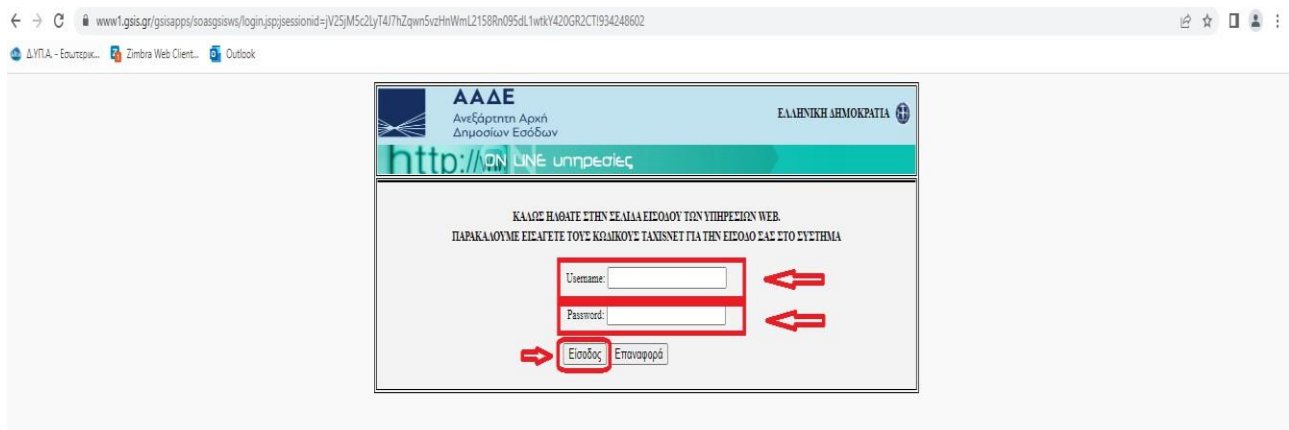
www1.gsis.gr/gsisapps/soasgsisws/login.jsp;jsessionid=jV25jM5c2LyT4J7hZqwn5vzHnWmL2158Rn095dL1wtkY420GR2CTI934248602

Δ.ΥΠ.Α. - Εσωτερικ... Zimbra Web Client... Outlook

ΑΑΔΕ
Ανεξάρτητη Αρχή Δημοσίων Εσόδων

ΕΛΛΗΝΙΚΗ ΔΗΜΟΚΡΑΤΙΑ

http:// ON LINE υπηρεσίες

ΚΑΛΩΣ ΗΛΘΑΤΕ ΣΤΗΝ ΣΕΛΙΔΑ ΕΙΣΟΔΟΥ ΤΩΝ ΥΠΗΡΕΣΙΩΝ WEB.
ΠΑΡΑΚΑΛΟΥΜΕ ΕΙΣΑΓΕΤΕ ΤΟΥΣ ΚΩΔΙΚΟΥΣ TAXISNET ΓΙΑ ΤΗΝ ΕΙΣΟΔΟ ΣΑΣ ΣΤΟ ΣΥΣΤΗΜΑ

Username:

Password:

Είσοδος Επαναφορά